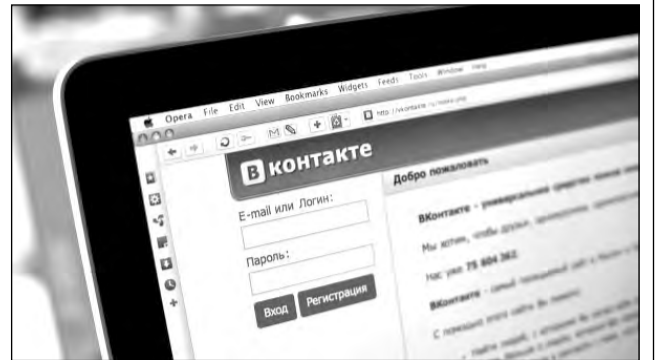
Opera File Edit View Bookmarks Widgets Feeds Tools Window Help

http://vkontakte.ru/index.php

В контакте

Добро пожаловать

E-mail или Логин:

Пароль:

Вход

Регистрация

ВКонтакте – универсальное средство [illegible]

Мы хотим, чтобы друзья, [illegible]

Нас уже 75 604 362.

ВКонтакте – самый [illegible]

С помощью этого сайта Вы можете:

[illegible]